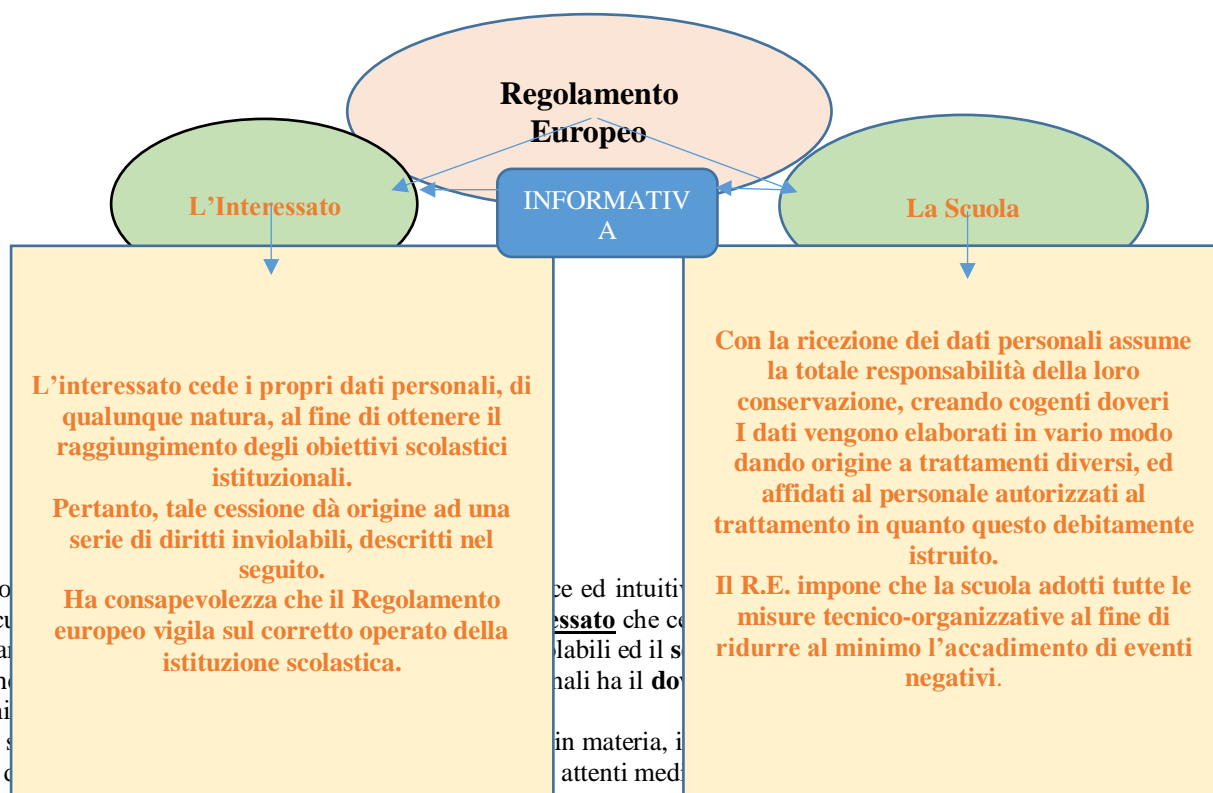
Regolamento Europeo

L’Interessato

INFORMATIVA

La Scuola

L’interessato cede i propri dati personali, di qualunque natura, al fine di ottenere il raggiungimento degli obiettivi scolastici istituzionali.
Pertanto, tale cessione dà origine ad una serie di diritti inviolabili, descritti nel seguito.
Ha consapevolezza che il Regolamento europeo vigila sul corretto operato della istituzione scolastica.

ce ed intuitiv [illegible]
essato che co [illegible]
olabili ed il s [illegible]
nali ha il dov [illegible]
in materia, i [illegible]
attenti med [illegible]

Con la ricezione dei dati personali assume la totale responsabilità della loro conservazione, creando cogenti doveri
I dati vengono elaborati in vario modo dando origine a trattamenti diversi, ed affidati al personale autorizzati al trattamento in quanto questo debitamente istruito.
Il R.E. impone che la scuola adotti tutte le misure tecnico-organizzative al fine di ridurre al minimo l’accadimento di eventi negativi.